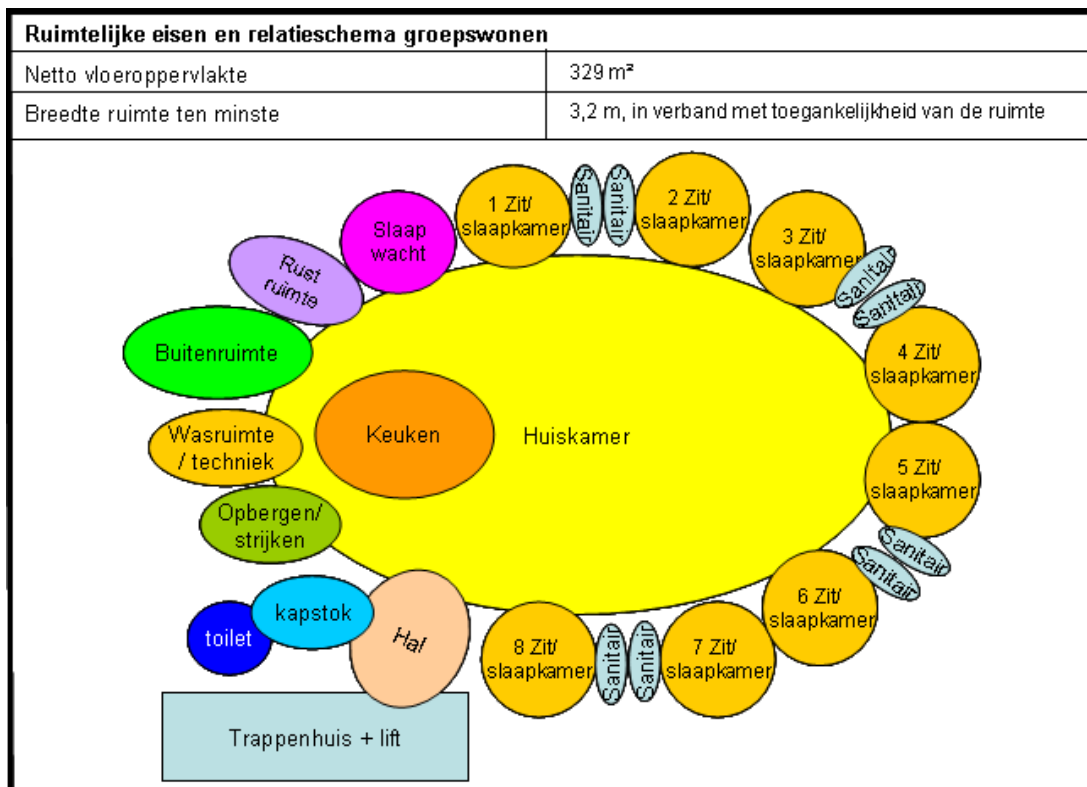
Ruimtelijke eisen en relatieschema groepswonen

| | |
|---|---|
| Netto vloeroppervlakte | 329 m² |
| Breedte ruimte ten minste | 3,2 m, in verband met toegankelijkheid van de ruimte |

Slaap wacht

1 Zit/ slaapkamer

Sanitair

Sanitair

2 Zit/ slaapkamer

3 Zit/ slaapkamer

Rust ruimte

Sanitair

Sanitair

Buitenruimte

4 Zit/ slaapkamer

Keuken

Huiskamer

Wasruimte / techniek

5 Zit/ slaapkamer

Opbergen/ strijken

Sanitair

Sanitair

6 Zit/ slaapkamer

kapstok

toilet

Hal

8 Zit/ slaapkamer

Sanitair

Sanitair

7 Zit/ slaapkamer

Trappenhuis + lift